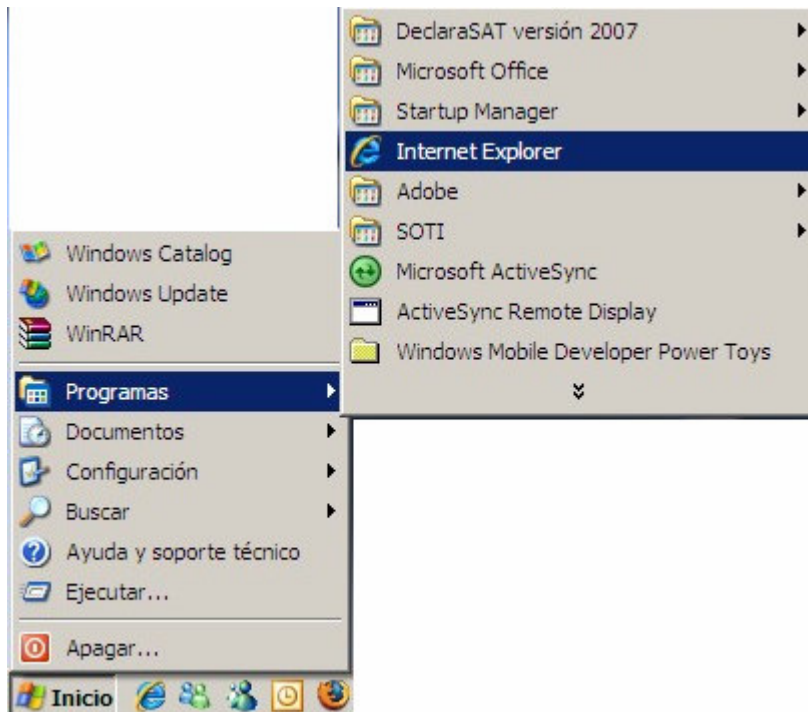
DeclaraSAT versión 2007
Microsoft Office
Startup Manager
Internet Explorer
Adobe
SOTI
Microsoft ActiveSync
ActiveSync Remote Display
Windows Mobile Developer Power Toys

Windows Catalog
Windows Update
WinRAR
Programas
Documentos
Configuración
Buscar
Ayuda y soporte técnico
Ejecutar...
Apagar...
Inicio